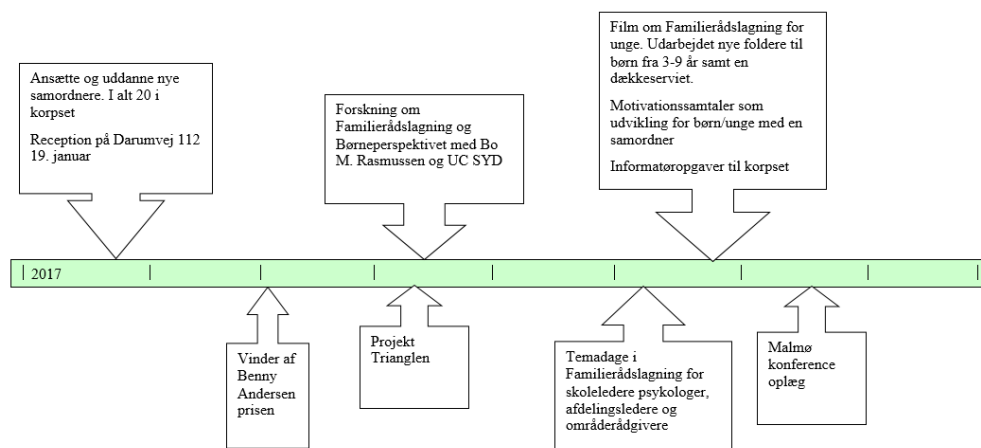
Ansætte og uddanne nye samordnere. I alt 20 i korpset

Reception på Darumvej 112 19. januar

Forskning om Familierådslagning og Børneperspektivet med Bo M. Rasmussen og UC SYD

Film om Familierådslagning for unge. Udarbejdet nye foldere til børn fra 3-9 år samt en dækkeserviet.

Motivationssamtaler som udvikling for børn/unge med en samordner

Informatøropgaver til korpset

2017

Vinder af Benny Andersen prisen

Projekt Trianglen

Temadage i Familierådslagning for skoleledere psykologer, afdelingsledere og områderådgivere

Malmø konference oplæg